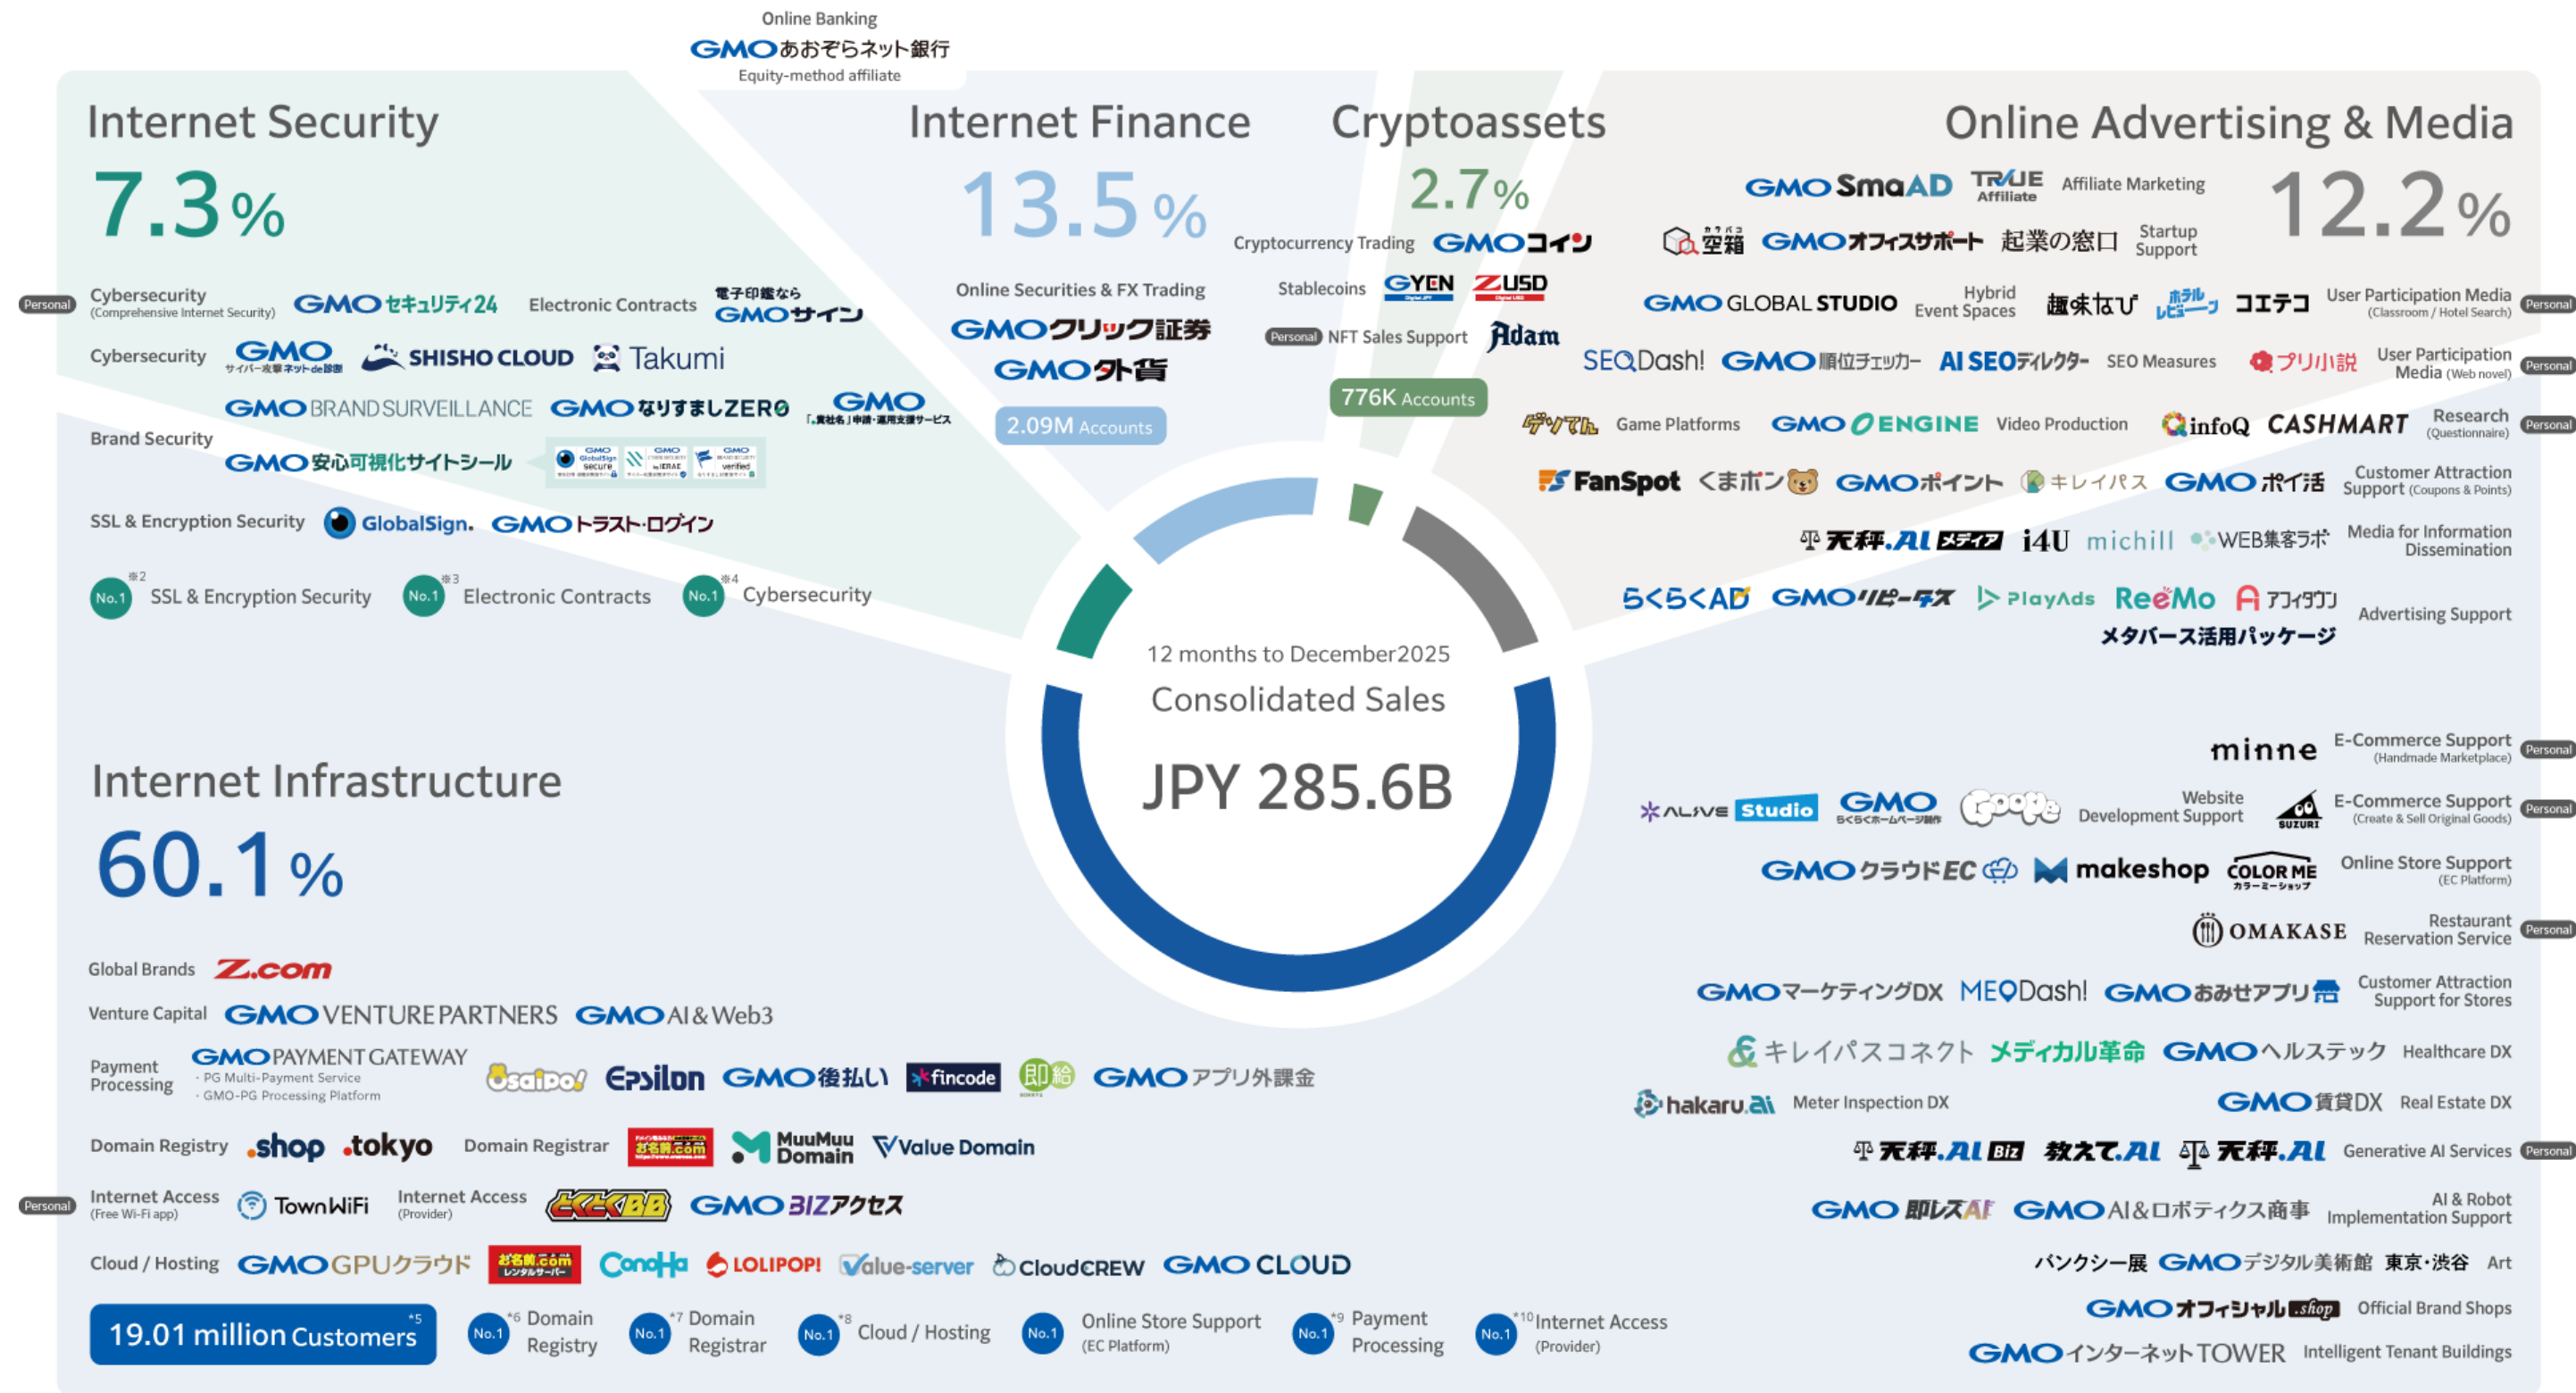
Online Banking
GMOあおぞらネット銀行
Equity-method affiliate

Internet Security
7.3%

Personal Cybersecurity (Comprehensive Internet Security) GMOセキュリティ24 Electronic Contracts 電子印鑑なら GMOサイン

Cybersecurity GMO サイバー攻撃ネット de 診断 SHISHO CLOUD Takumi

GMO BRAND SURVEILLANCE GMOなりすましZERO GMO「.貴社名」申請・運用支援サービス

Brand Security
GMO安心可視化サイトシール

SSL & Encryption Security GlobalSign. GMOトラスト・ログイン

No.1 ※2 SSL & Encryption Security No.1 ※3 Electronic Contracts No.1 ※4 Cybersecurity

Internet Finance
13.5%

Online Securities & FX Trading
GMOクリック証券
GMO外貨
2.09M Accounts

Cryptoassets
2.7%
Cryptocurrency Trading GMOコイン
Stablecoins GYEN ZUSD
Personal NFT Sales Support Adam
776K Accounts

Online Advertising & Media
12.2%

GMO SmaAD TRUE Affiliate Affiliate Marketing
空箱 GMOオフィスサポート 起業の窓口 Startup Support
GMO GLOBAL STUDIO Hybrid Event Spaces 趣味なび ホテルレビュー コエテコ User Participation Media (Classroom / Hotel Search) Personal
SEO Dash! GMO順位チェッカー AI SEOディレクター SEO Measures プリ小説 User Participation Media (Web novel) Personal
ゲソてん Game Platforms GMO ENGINE Video Production infoQ CASHMART Research (Questionnaire) Personal
FanSpot くまポン GMOポイント キレイパス GMOポイ活 Customer Attraction Support (Coupons & Points)
天秤.AI メディア i4U michill WEB集客ラボ Media for Information Dissemination
らくらくAD GMOリピータス PlayAds ReeMo アフィダウン メタバース活用パッケージ Advertising Support

12 months to December2025
Consolidated Sales
JPY 285.6B

minne E-Commerce Support (Handmade Marketplace) Personal
ALIVE Studio GMO らくらくホームページ制作 Goope Website Development Support SUZURI E-Commerce Support (Create & Sell Original Goods) Personal
GMOクラウドEC makeshop COLOR ME カラーミーショップ Online Store Support (EC Platform)
OMAKASE Restaurant Reservation Service Personal
GMOマーケティングDX MEO Dash! GMOおみせアプリ Customer Attraction Support for Stores
キレイパスコネクト メディカル革命 GMOヘルステック Healthcare DX
hakaru.ai Meter Inspection DX GMO賃貸DX Real Estate DX
天秤.AI Biz 教えて.AI 天秤.AI Generative AI Services Personal
GMO即レスAI GMO AI&ロボティクス商事 AI & Robot Implementation Support
バンクシー展 GMOデジタル美術館 東京・渋谷 Art
GMOオフィシャル.shop Official Brand Shops
GMOインターネットTOWER Intelligent Tenant Buildings

Internet Infrastructure
60.1%

Global Brands Z.com
Venture Capital GMO VENTURE PARTNERS GMO AI & Web3
Payment Processing GMO PAYMENT GATEWAY · PG Multi-Payment Service · GMO-PG Processing Platform Osaipo! Epsilon GMO後払い fincode 即給 GMOアプリ外課金
Domain Registry .shop .tokyo Domain Registrar お名前.com MuuMuu Domain Value Domain
Personal Internet Access (Free Wi-Fi app) TownWiFi Internet Access (Provider) とくとくBB GMO BIZアクセス
Cloud / Hosting GMO GPUクラウド お名前.com レンタルサーバー ConoHa LOLIPOP! Value-server CloudCREW GMO CLOUD

19.01 million Customers ※5 No.1 ※6 Domain Registry No.1 ※7 Domain Registrar No.1 ※8 Cloud / Hosting No.1 Online Store Support (EC Platform) No.1 ※9 Payment Processing No.1 ※10 Internet Access (Provider)